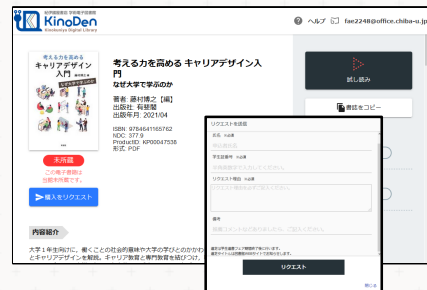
KinoDen
Kinokuniya Digital Library

ヘルプ　fae2248@office.chiba-u.jp

考える力を高める キャリアデザイン入門
なぜ大学で学ぶのか
著者 藤村博之【編】
出版社 有斐閣
出版年月 2021/04
ISBN: 9784641165762
NDC: 377.9
ProductID: KP00047538
形式: PDF

考える力を高める
キャリアデザイン
入門

未所蔵
この電子書籍は出版社所蔵です。

購入をリクエスト

試し読み

書誌をコピー

リクエストを送信
氏名 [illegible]
学生証番号 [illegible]
リクエスト理由 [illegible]
備考
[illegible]
リクエスト

内容紹介
大学1年生向けに、働くことの社会的意味や大学の学びとのつながりを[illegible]とキャリアデザインを解説。キャリア教育と専門教育を結びつけ、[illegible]